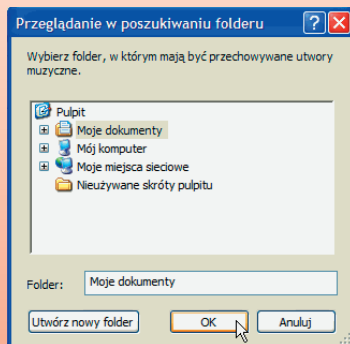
Przeglądanie w poszukiwaniu folderu

Wybierz folder, w którym mają być przechowywane utwory muzyczne.

Pulpit
Moje dokumenty
Mój komputer
Moje miejsca sieciowe
Nieużywane skróty pulpitu

Folder: Moje dokumenty

Utwórz nowy folder
OK
Anuluj